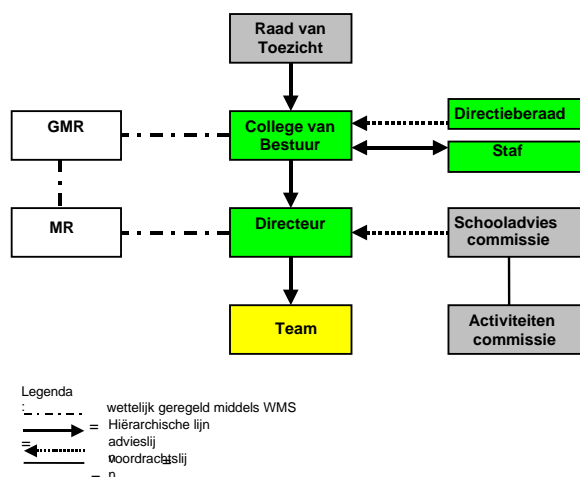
Raad van Toezicht

GMR

College van Bestuur

Directieberaad

Staf

MR

Directeur

Schooladvies commissie

Team

Activiteiten commissie

Legenda

: wettelijk geregeld middels WMS

= Hiërarchische lijn

= advieslijn

= voordrachtslijn